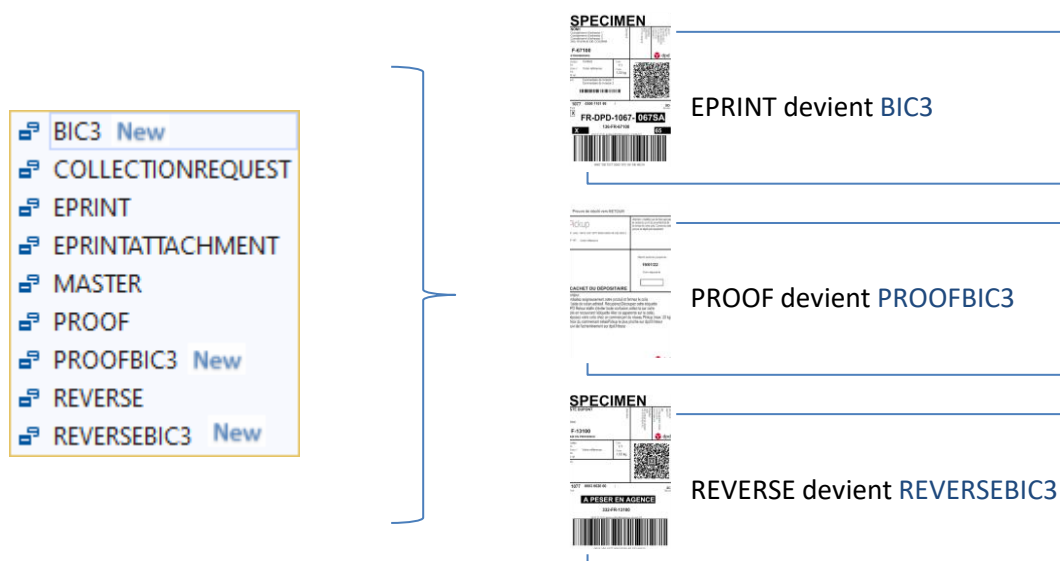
BIC3 New
COLLECTIONREQUEST
EPRINT
EPRINTATTACHMENT
MASTER
PROOF
PROOFBIC3 New
REVERSE
REVERSEBIC3 New

SPECIMEN
F-67100
FR-DPD-1067-067SA
EPRINT devient BIC3

CACHET DU DÉPOSITAIRE
PROOF devient PROOFBIC3

SPECIMEN
F-13100
A PESER EN AGENCE
REVERSE devient REVERSEBIC3